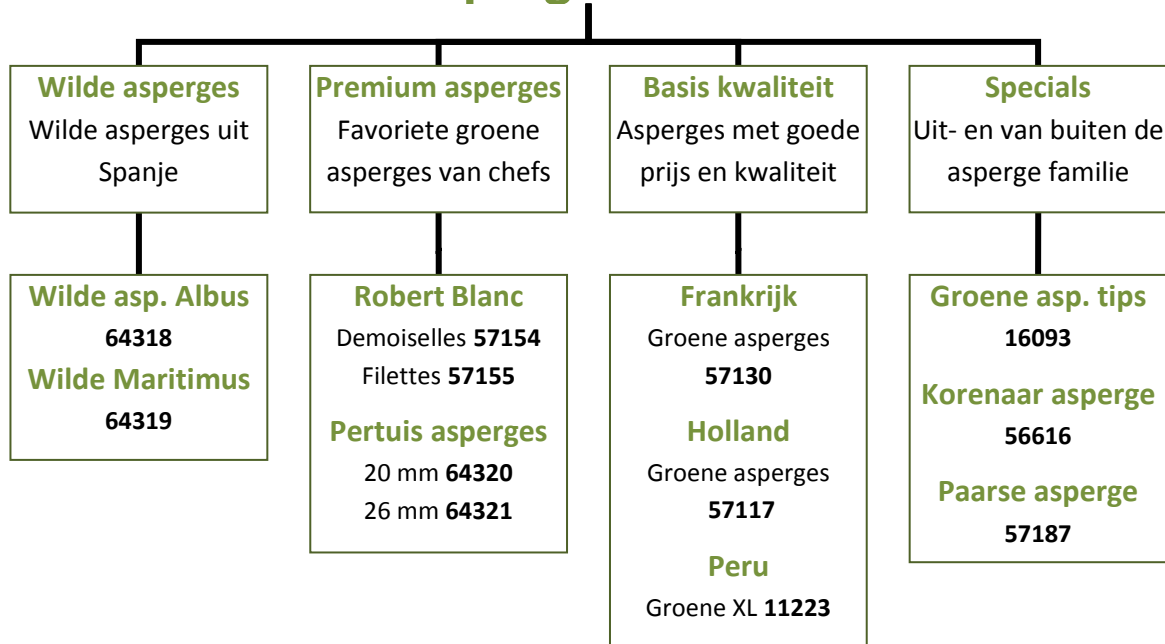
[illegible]

Wilde asperges
Wilde asperges uit Spanje

Wilde asp. Albus
64318
Wilde Maritimus
64319

Premium asperges
Favoriete groene asperges van chefs

Robert Blanc
Demoiselles 57154
Filettes 57155
Pertuis asperges
20 mm 64320
26 mm 64321

Basis kwaliteit
Asperges met goede prijs en kwaliteit

Frankrijk
Groene asperges
57130
Holland
Groene asperges
57117
Peru
Groene XL 11223

Specials
Uit- en van buiten de asperge familie

Groene asp. tips
16093
Korenaar asperge
56616
Paarse asperge
57187